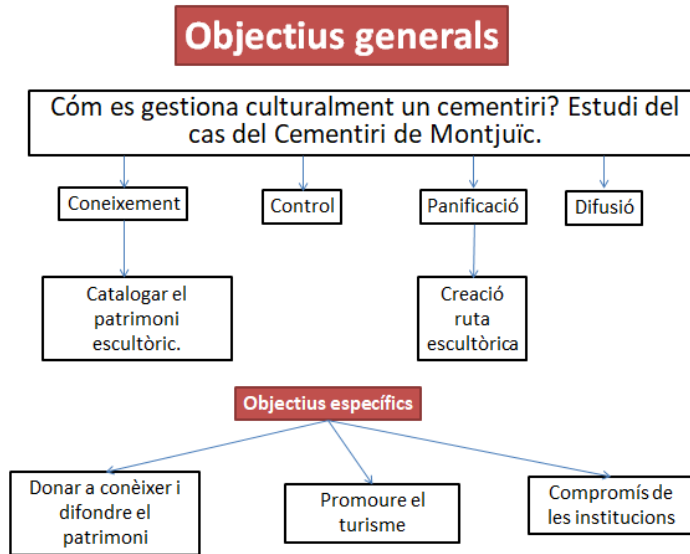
Objectius generals

Cóm es gestiona culturalment un cementiri? Estudi del cas del Cementiri de Montjuïc.

Coneixement

Control

Panificació

Difusió

Catalogar el patrimoni escultòric.

Creació ruta escultòrica

Objectius específics

Donar a conèixer i difondre el patrimoni

Promoure el turisme

Compromís de les institucions